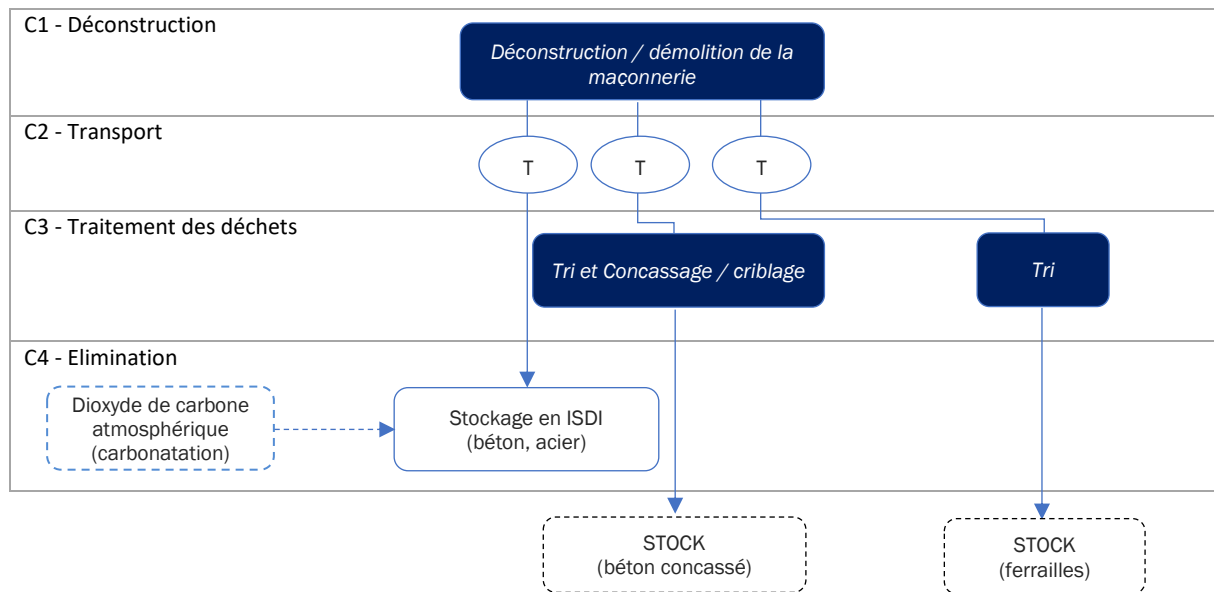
C1 - Déconstruction

Déconstruction / démolition de la maçonnerie

C2 - Transport

T

T

T

C3 - Traitement des déchets

Tri et Concassage / criblage

Tri

C4 - Elimination

Dioxyde de carbone atmosphérique (carbonatation)

Stockage en ISDI (béton, acier)

STOCK (béton concassé)

STOCK (ferrailles)